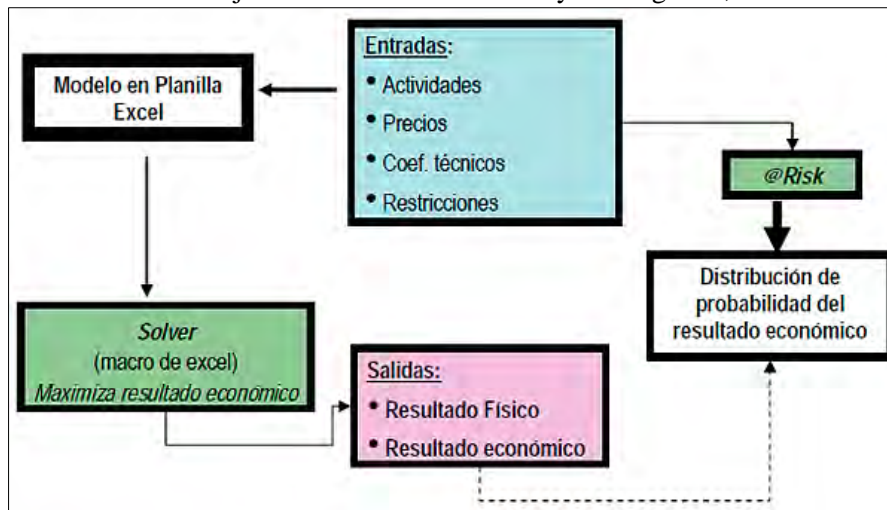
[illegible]

Modelo en Planilla Excel

Entradas:
• Actividades
• Precios
• Coef. técnicos
• Restricciones

@Risk

Distribución de probabilidad del resultado económico

Solver
(macro de excel)
Maximiza resultado económico

Salidas:
• Resultado Físico
• Resultado económico